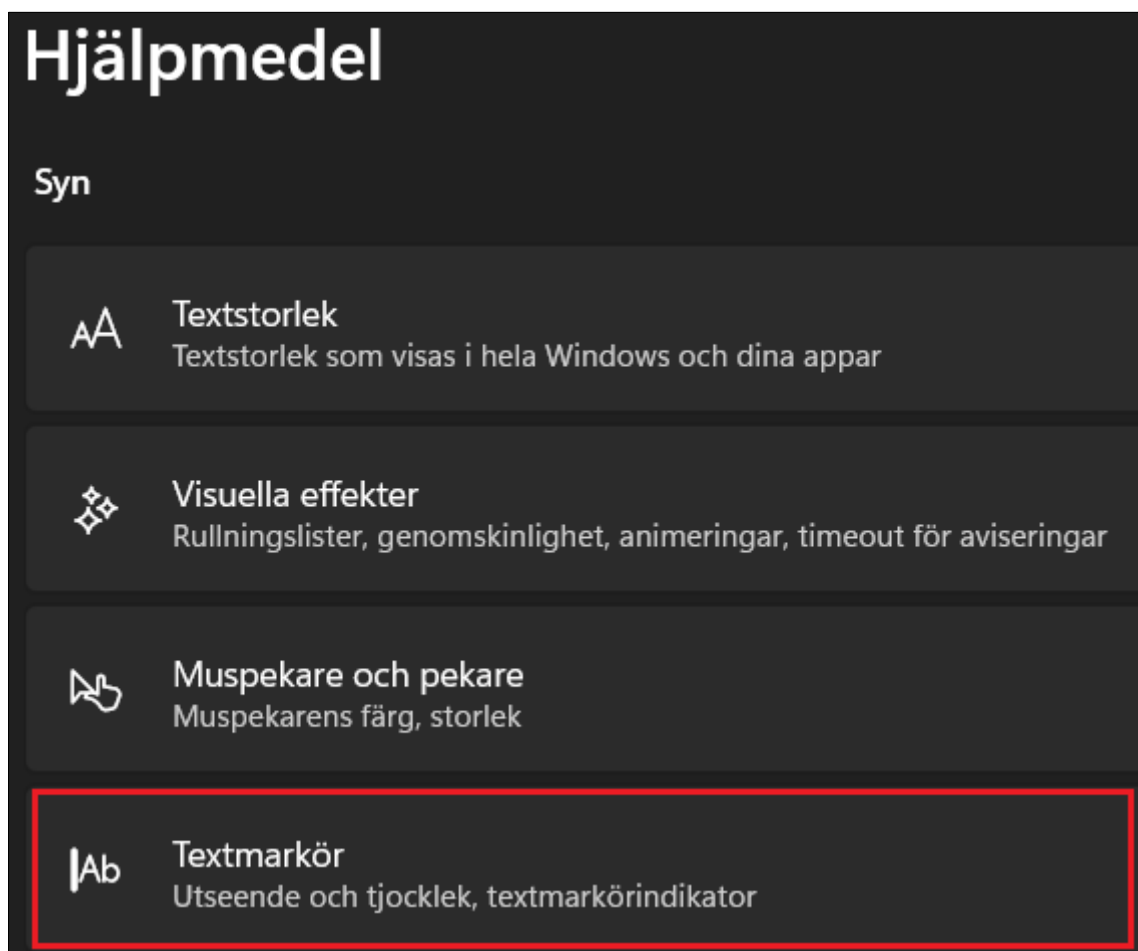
Hjälpmedel

Syn

AA Textstorlek
Textstorlek som visas i hela Windows och dina appar

Visuella effekter
Rullningslister, genomskinlighet, animeringar, timeout för aviseringar

Muspekare och pekare
Muspekarens färg, storlek

|Ab Textmarkör
Utseende och tjocklek, textmarkörindikator